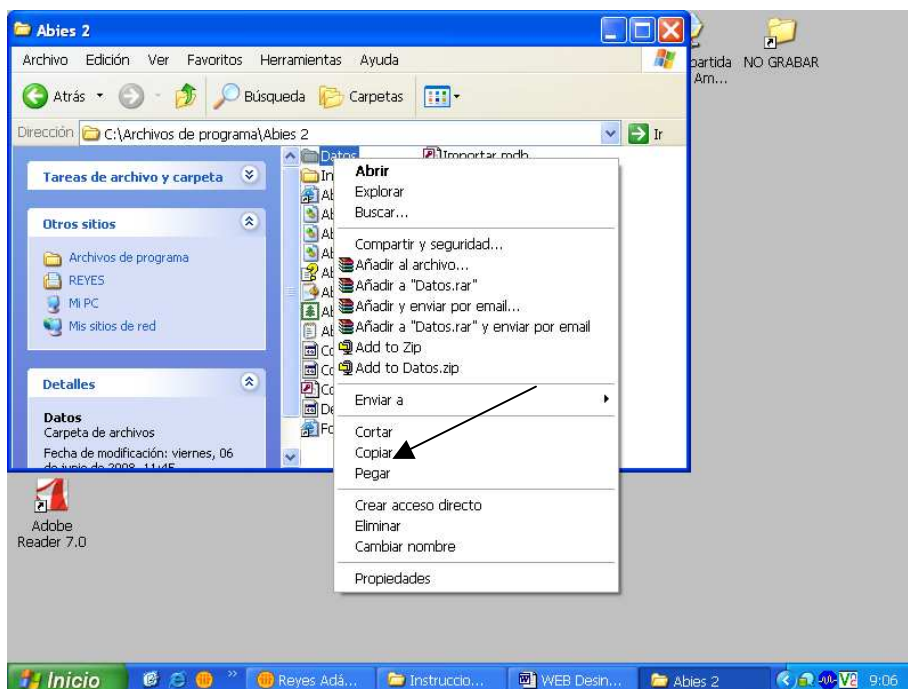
Abies 2

Archivo Edición Ver Favoritos Herramientas Ayuda

Atrás Búsqueda Carpetas

Dirección C:\Archivos de programa\Abies 2 Ir

Tareas de archivo y carpeta

Otros sitios

Archivos de programa
REYES
Mi PC
Mis sitios de red

Detalles

Datos
Carpeta de archivos
Fecha de modificación: viernes, 06 de junio de 2008, 11:45

Datos
In
Ab
Ab
Ab
Ab
Ab
Ab
Ab
Co
Co
Co
De
Fo
Importar.mdb

Abrir
Explorar
Buscar...
Compartir y seguridad...
Añadir al archivo...
Añadir a "Datos.rar"
Añadir y enviar por email...
Añadir a "Datos.rar" y enviar por email
Add to Zip
Add to Datos.zip
Enviar a
Cortar
Copiar
Pegar
Crear acceso directo
Eliminar
Cambiar nombre
Propiedades

partida Am...
NO GRABAR

Adobe Reader 7.0

Inicio Reyes Adá... Instruccio... WEB Desin... Abies 2 9:06